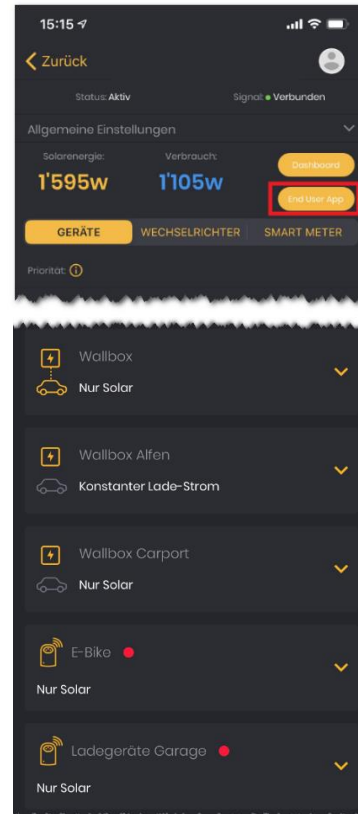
15:15

Zurück

Status: Aktiv

Signal: Verbunden

Allgemeine Einstellungen

Solarenergie:

1'595w

Verbrauch:

1'105w

Dashboard

End User App

GERÄTE

WECHSELRICHTER

SMART METER

Priorität:

Wallbox

Nur Solar

Wallbox Alfen

Konstanter Lade-Strom

Wallbox Carport

Nur Solar

E-Bike

Nur Solar

Ladegeräte Garage

Nur Solar